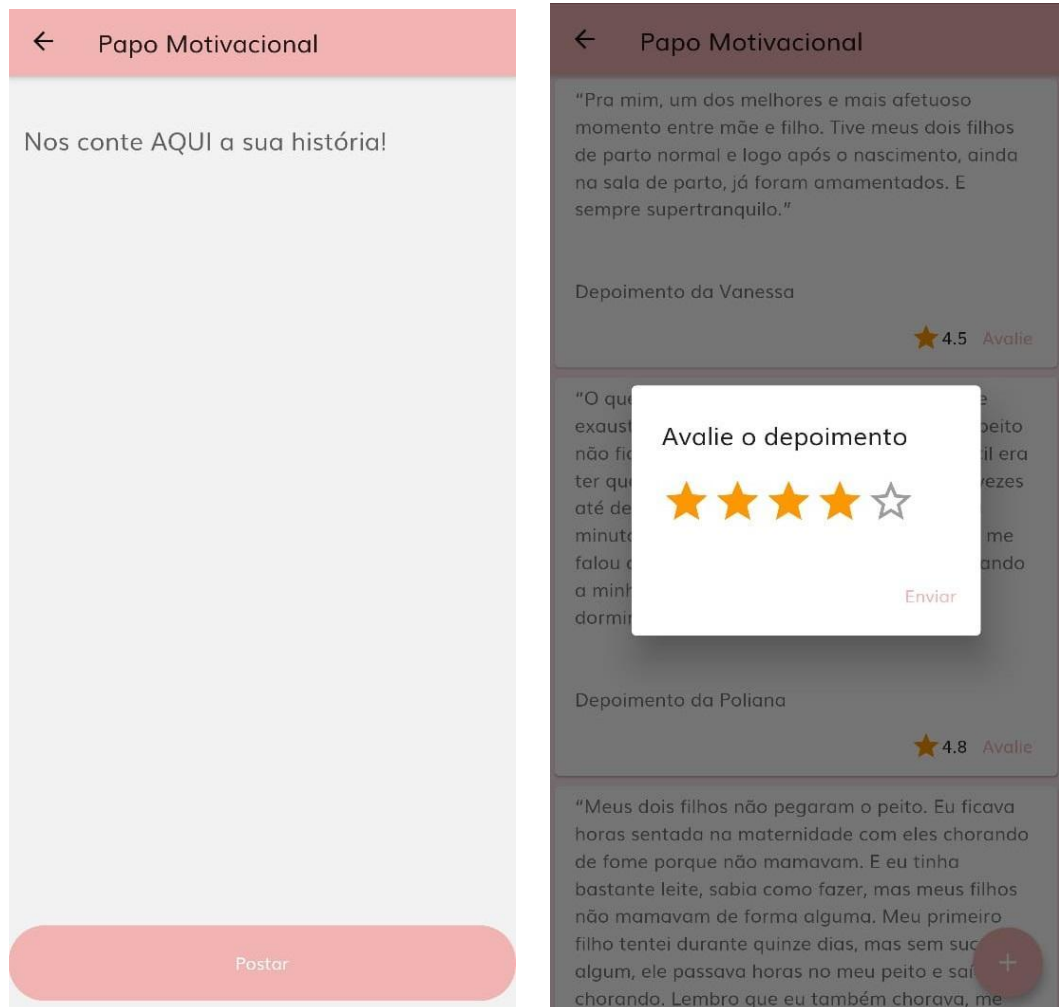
← Papo Motivacional

Nos conte AQUI a sua história!

Postar

← Papo Motivacional

"Pra mim, um dos melhores e mais afetuoso momento entre mãe e filho. Tive meus dois filhos de parto normal e logo após o nascimento, ainda na sala de parto, já foram amamentados. E sempre supertranquilo."

Depoimento da Vanessa

4.5 Avalie

"O qu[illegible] e exaust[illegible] peito não fi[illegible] il era ter qu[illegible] vezes até de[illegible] minut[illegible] me falou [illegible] ando a minh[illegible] dormi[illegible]

Avalie o depoimento

Enviar

Depoimento da Poliana

4.8 Avalie

"Meus dois filhos não pegaram o peito. Eu ficava horas sentada na maternidade com eles chorando de fome porque não mamavam. E eu tinha bastante leite, sabia como fazer, mas meus filhos não mamavam de forma alguma. Meu primeiro filho tentei durante quinze dias, mas sem suc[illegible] algum, ele passava horas no meu peito e sai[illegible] chorando. Lembro que eu também chorava, me

+